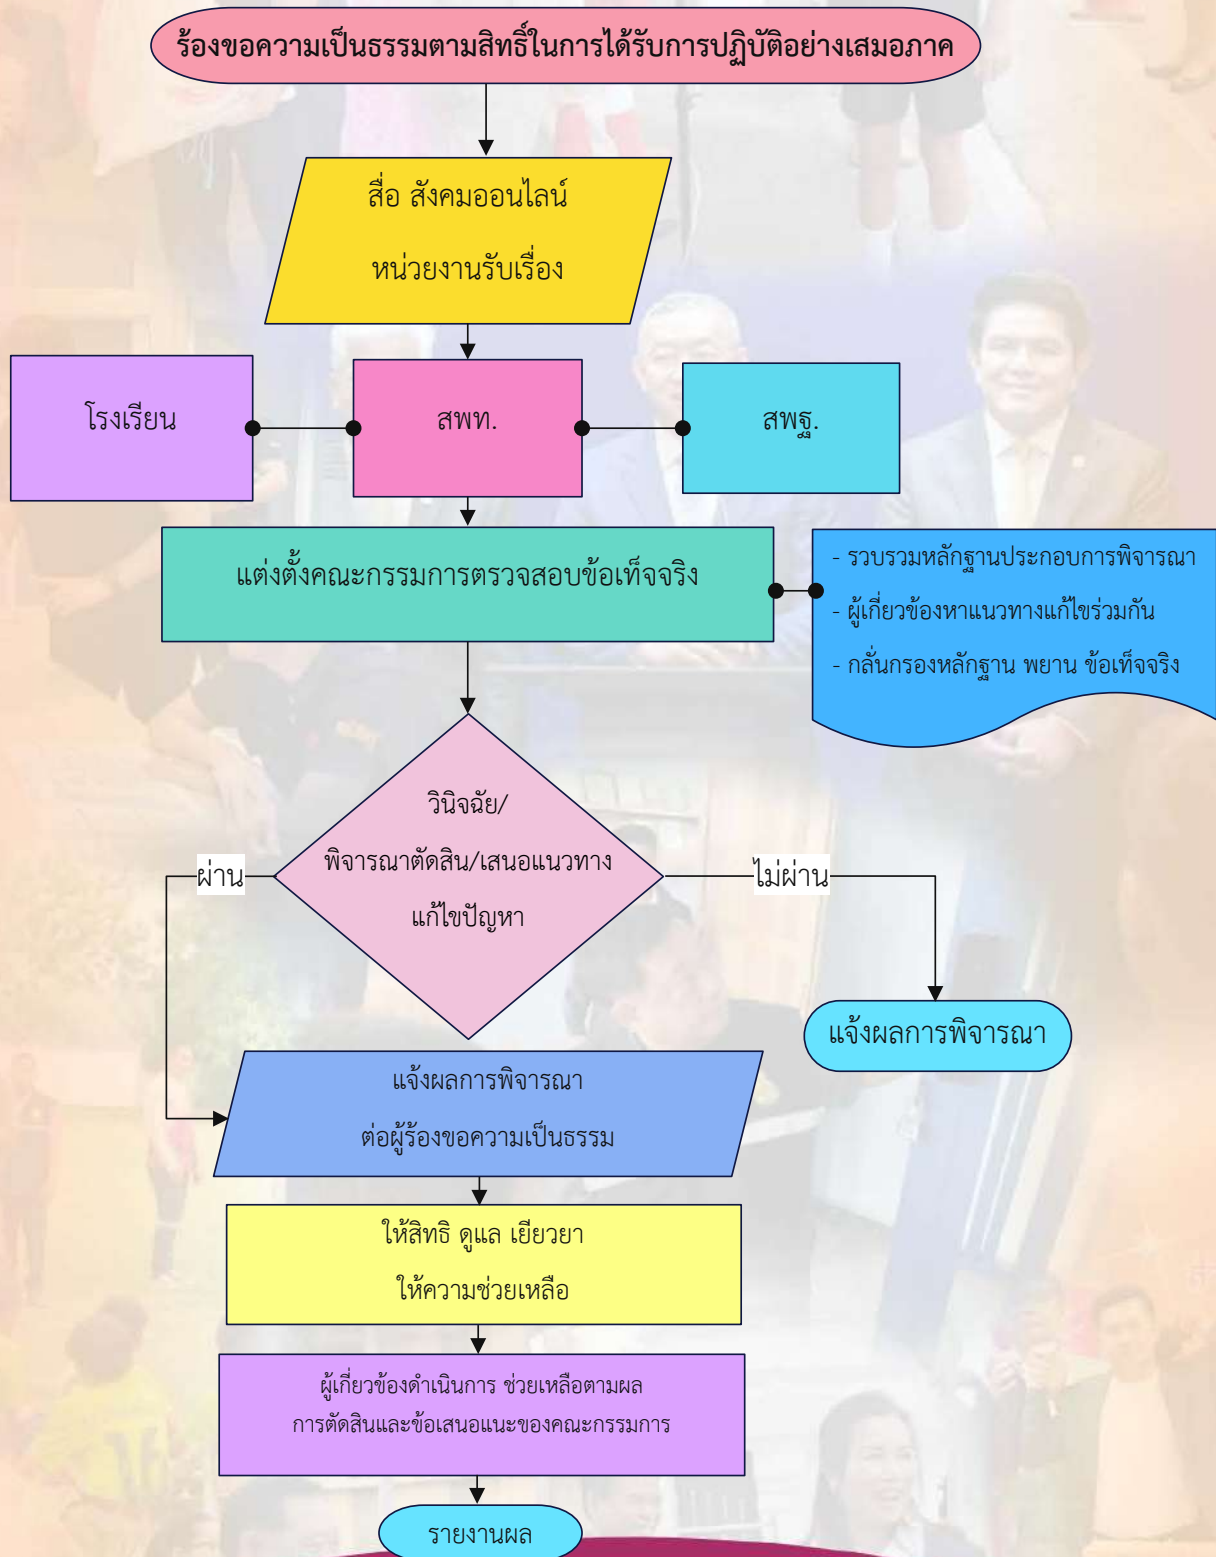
ร้องขอความเป็นธรรมตามสิทธิ์ในการได้รับการปฏิบัติอย่างเสมอภาค

สื่อ สังคมออนไลน์

หน่วยงานรับเรื่อง

โรงเรียน

สพท.

สพฐ.

แต่งตั้งคณะกรรมการตรวจสอบข้อเท็จจริง

- รวบรวมหลักฐานประกอบการพิจารณา
- ผู้เกี่ยวข้องหาแนวทางแก้ไขร่วมกัน
- กลั่นกรองหลักฐาน พยาน ข้อเท็จจริง

วินิจฉัย/
พิจารณาตัดสิน/เสนอแนวทาง
แก้ไขปัญหา

ผ่าน

ไม่ผ่าน

แจ้งผลการพิจารณา

แจ้งผลการพิจารณา
ต่อผู้ร้องขอความเป็นธรรม

ให้สิทธิ ดูแล เยียวยา
ให้ความช่วยเหลือ

ผู้เกี่ยวข้องดำเนินการ ช่วยเหลือตามผล
การตัดสินและข้อเสนอแนะของคณะกรรมการ

รายงานผล